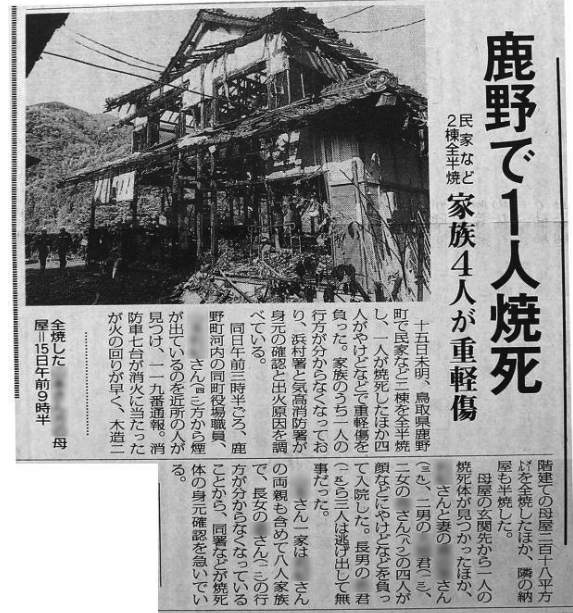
鹿野で1人焼死

民家など2棟全半焼

家族4人が重軽傷

十五日未明、鳥取県鹿野町で民家など二棟を全半焼し、一人が焼死したほか四人がやけどなどで重軽傷を負った。家族のうち一人の行方が分からなくなっており、浜村署と気高消防署が身元の確認と出火原因を調べている。

同日午前二時半ごろ、鹿野町河内の同町役場職員、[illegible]さん(五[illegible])方から煙が出ているのを近所の人が見つけ、一一九番通報。消防車七台が消火に当たったが火の回りが早く、木造二階建ての母屋二百八十平方㍍を全焼したほか、隣の納屋も半焼した。

母屋の玄関先から一人の焼死体が見つかったほか、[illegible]さんと妻の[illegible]さん(五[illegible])、二男の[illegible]君(二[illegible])、二女の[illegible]さん(二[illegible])の四人が顔などにやけどなどを負って入院した。長男の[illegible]さん(二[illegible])ら三人は逃げ出して無事だった。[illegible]さん一家は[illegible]さんの両親も含めて八人家族で、長女の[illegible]さん(二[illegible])の行方が分からなくなっていることから、同署などが焼死体の身元確認を急いでいる。

全焼した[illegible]屋＝15日午前9時半